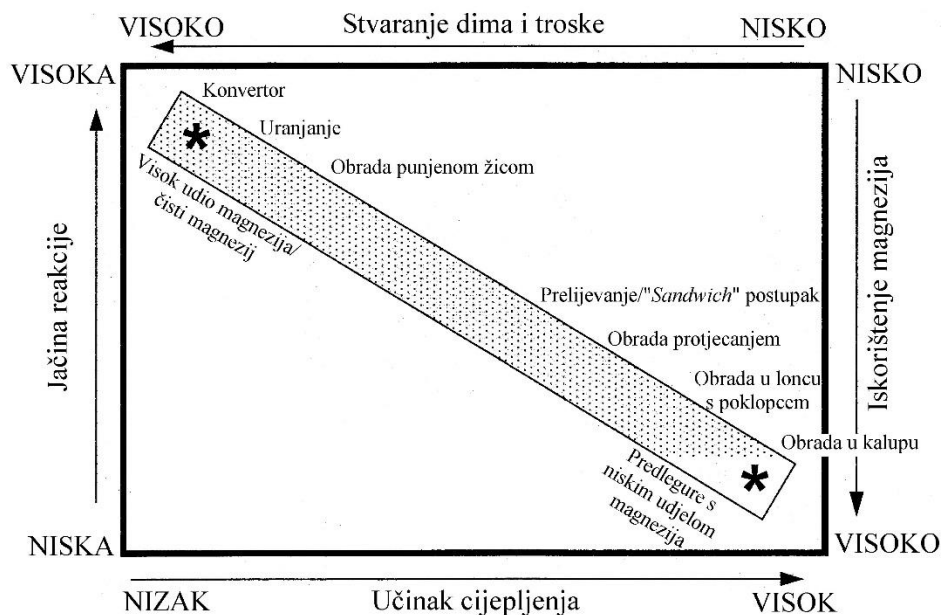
VISOKO Stvaranje dima i troske NISKO

VISOKA

NISKO

Konvertor

Uranjanje

Obrada punjenom žicom

Visok udio magnezija/ čisti magnezij

Jačina reakcije

Iskorištenje magnezija

Prelijevanje/"*Sandwich*" postupak

Obrada protjecanjem

Obrada u loncu s poklopcem

Obrada u kalupu

Predlegure s niskim udjelom magnezija

NISKA

VISOKO

NIZAK Učinak cijepljenja VISOK